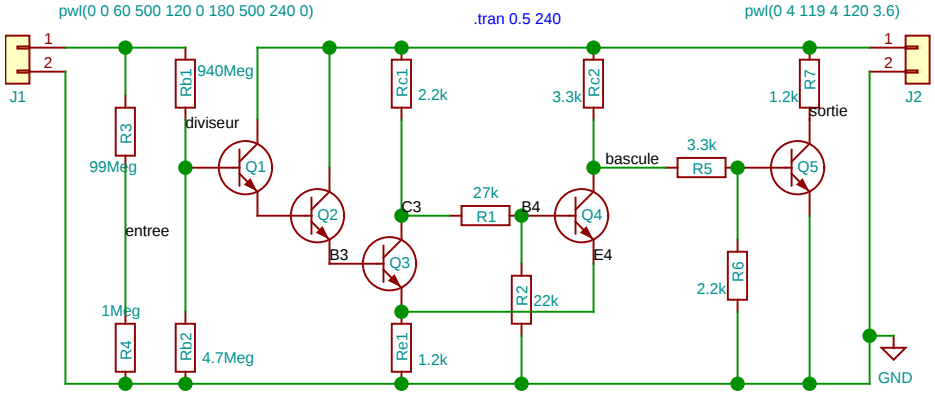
pwl(0 0 60 500 120 0 180 500 240 0)
.tran 0.5 240
pwl(0 4 119 4 120 3.6)

1
2
J1
Rb1
940Meg
R3
99Meg
diviseur
Q1
Q2
Rc1
2.2k
C3
27k
R1
B4
Q4
Rc2
3.3k
bascule
3.3k
R5
Q5
R7
1.2k
sortie
1
2
J2
entree
B3
Q3
E4
R2
22k
R6
2.2k
1Meg
R4
Rb2
4.7Meg
Re1
1.2k
GND